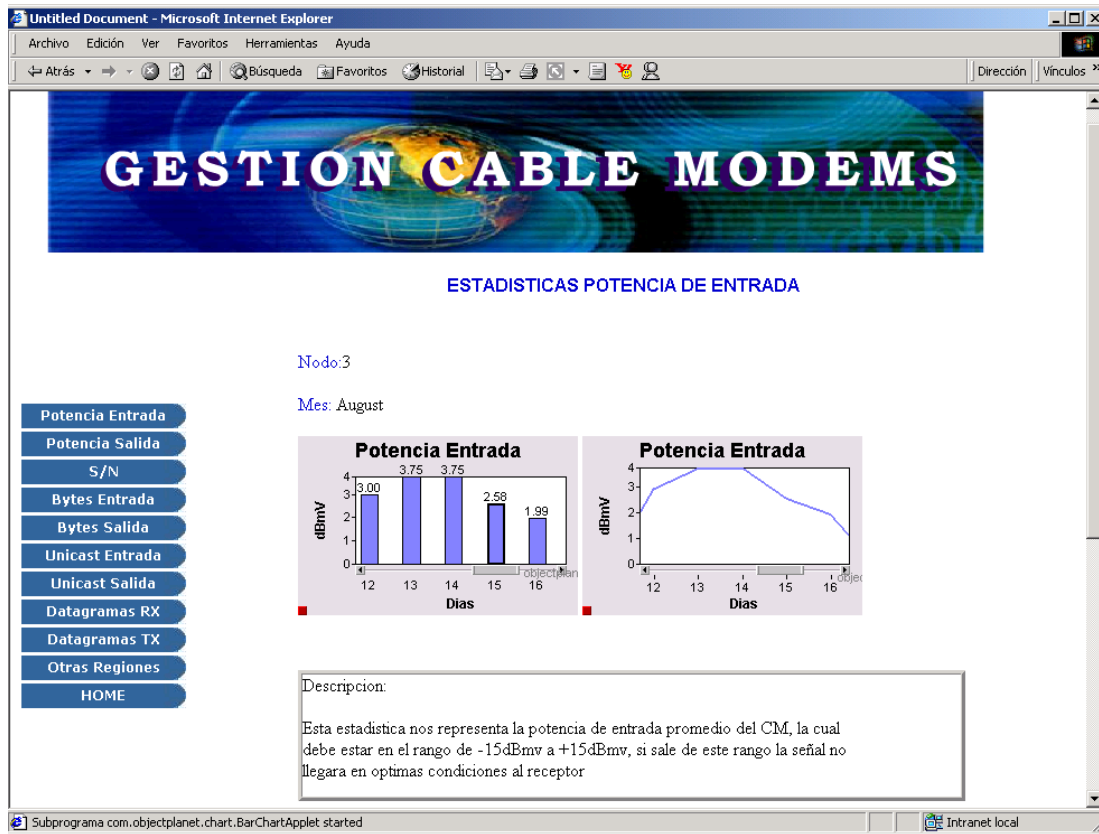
Untitled Document - Microsoft Internet Explorer

Archivo Edición Ver Favoritos Herramientas Ayuda

Atrás Búsqueda Favoritos Historial Dirección Vínculos

GESTION CABLE MODEMS

ESTADISTICAS POTENCIA DE ENTRADA

Nodo:3

Mes: August

Potencia Entrada
Potencia Salida
S/N
Bytes Entrada
Bytes Salida
Unicast Entrada
Unicast Salida
Datagramas RX
Datagramas TX
Otras Regiones
HOME

Potencia Entrada

dBmV

4
3
2
1
0

3.00 3.75 3.75 2.58 1.99

12 13 14 15 16

Dias

objectplan

Potencia Entrada

dBmV

4
3
2
1
0

12 13 14 15 16

Dias

objec

Descripcion:

Esta estadistica nos representa la potencia de entrada promedio del CM, la cual debe estar en el rango de -15dBmv a +15dBmv, si sale de este rango la señal no llegara en optimas condiciones al receptor

Subprograma com.objectplanet.chart.BarChartApplet started

Intranet local